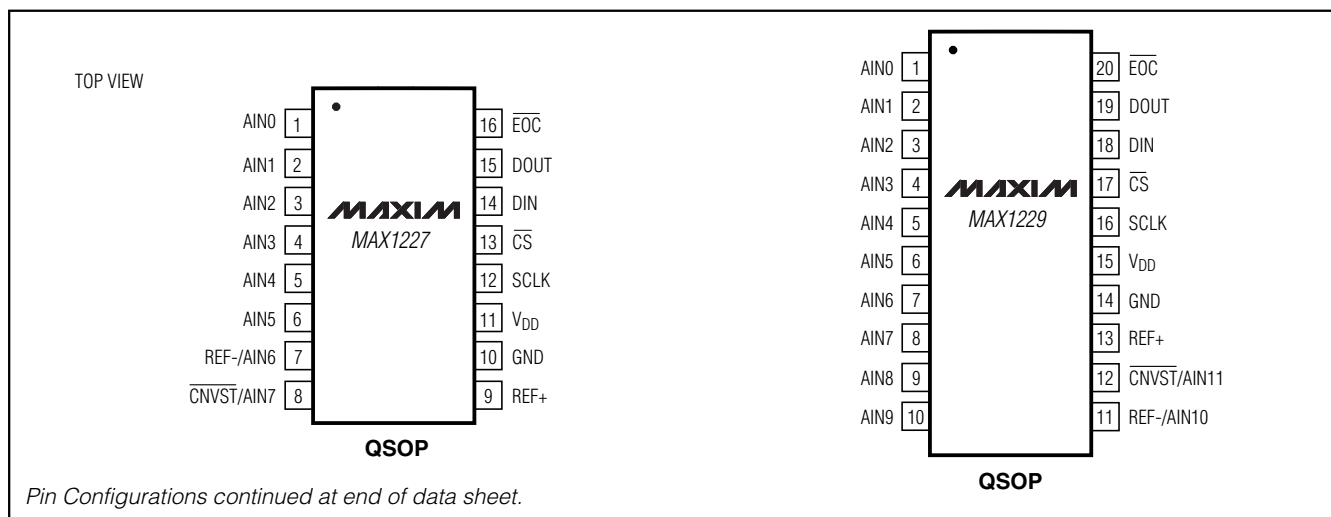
TOP VIEW

AIN0 1
AIN1 2
AIN2 3
AIN3 4
AIN4 5
AIN5 6
REF-/AIN6 7
$\overline{\text{CNVST}}$/AIN7 8

16 $\overline{\text{EOC}}$
15 DOUT
14 DIN
13 $\overline{\text{CS}}$
12 SCLK
11 $V_{DD}$
10 GND
9 REF+

MAXIM
MAX1227

QSOP

AIN0 1
AIN1 2
AIN2 3
AIN3 4
AIN4 5
AIN5 6
AIN6 7
AIN7 8
AIN8 9
AIN9 10

20 $\overline{\text{EOC}}$
19 DOUT
18 DIN
17 $\overline{\text{CS}}$
16 SCLK
15 $V_{DD}$
14 GND
13 REF+
12 $\overline{\text{CNVST}}$/AIN11
11 REF-/AIN10

MAXIM
MAX1229

QSOP

Pin Configurations continued at end of data sheet.